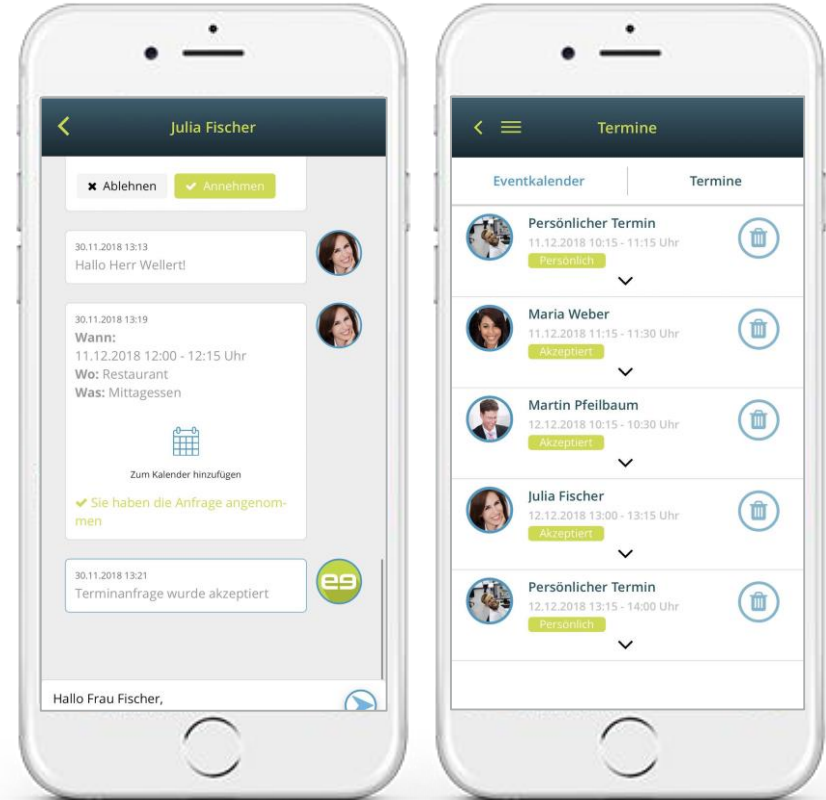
Julia Fischer

Ablehnen
Annehmen

30.11.2018 13:13
Hallo Herr Wellert!

30.11.2018 13:19
Wann:
11.12.2018 12:00 - 12:15 Uhr
Wo: Restaurant
Was: Mittagessen

Zum Kalender hinzufügen

Sie haben die Anfrage angenommen

30.11.2018 13:21
Terminanfrage wurde akzeptiert

e9

Hallo Frau Fischer,

Termine

Eventkalender
Termine

Persönlicher Termin
11.12.2018 10:15 - 11:15 Uhr
Persönlich

Maria Weber
11.12.2018 11:15 - 11:30 Uhr
Akzeptiert

Martin Pfeilbaum
12.12.2018 10:15 - 10:30 Uhr
Akzeptiert

Julia Fischer
12.12.2018 13:00 - 13:15 Uhr
Akzeptiert

Persönlicher Termin
12.12.2018 13:15 - 14:00 Uhr
Persönlich